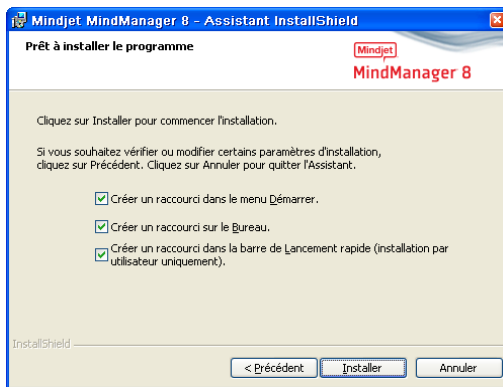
Mindjet MindManager 8 - Assistant InstallShield

Prêt à installer le programme

Mindjet
MindManager 8

Cliquez sur Installer pour commencer l'installation.

Si vous souhaitez vérifier ou modifier certains paramètres d'installation, cliquez sur Précédent. Cliquez sur Annuler pour quitter l'Assistant.

Créer un raccourci dans le menu Démarrer.

Créer un raccourci sur le Bureau.

Créer un raccourci dans la barre de Lancement rapide (installation par utilisateur uniquement).

InstallShield

< Précédent
Installer
Annuler